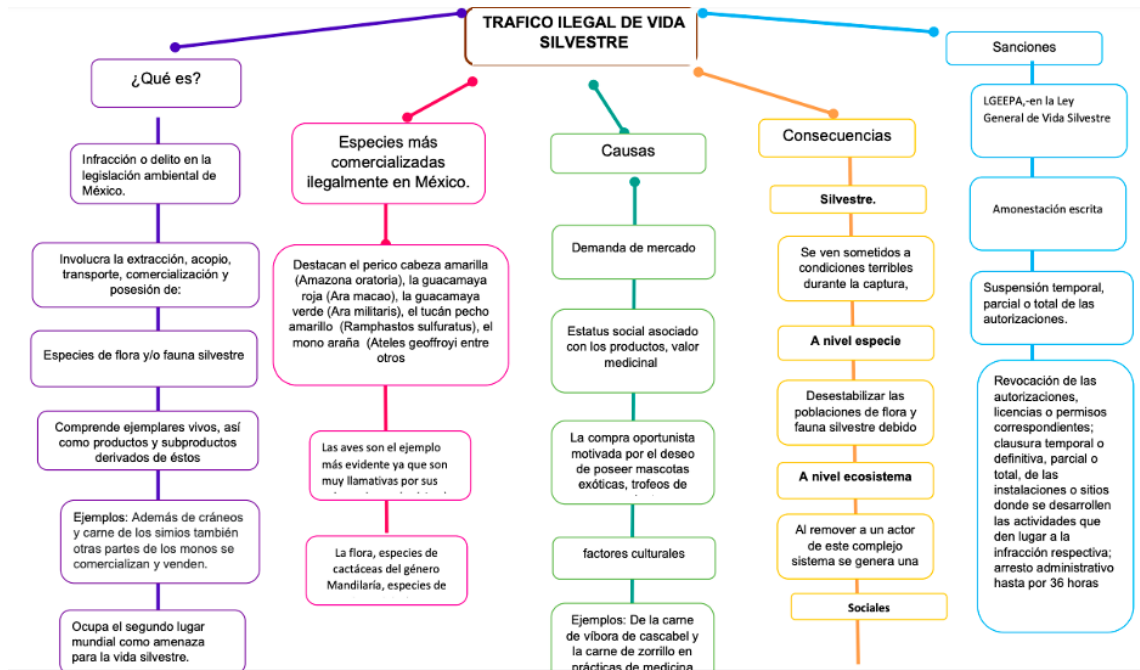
TRAFICO ILEGAL DE VIDA SILVESTRE

¿Qué es?

Infracción o delito en la legislación ambiental de México.

Involucra la extracción, acopio, transporte, comercialización y posesión de:

Especies de flora y/o fauna silvestre

Comprende ejemplares vivos, así como productos y subproductos derivados de éstos

Ejemplos: Además de cráneos y carne de los simios también otras partes de los monos se comercializan y venden.

Ocupa el segundo lugar mundial como amenaza para la vida silvestre.

Especies más comercializadas ilegalmente en México.

Destacan el perico cabeza amarilla (Amazona oratoria), la guacamaya roja (Ara macao), la guacamaya verde (Ara militaris), el tucán pecho amarillo (Ramphastos sulfuratus), el mono araña (Ateles geoffroyi entre otros

Las aves son el ejemplo más evidente ya que son muy llamativas por sus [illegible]

La flora, especies de cactáceas del género Mandilaría, especies de

Causas

Demanda de mercado

Estatus social asociado con los productos, valor medicinal

La compra oportunista motivada por el deseo de poseer mascotas exóticas, trofeos de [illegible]

factores culturales

Ejemplos: De la carne de víbora de cascabel y la carne de zorrillo en prácticas de medicina

Consecuencias

Silvestre.

Se ven sometidos a condiciones terribles durante la captura,

A nivel especie

Desestabilizar las poblaciones de flora y fauna silvestre debido

A nivel ecosistema

Al remover a un actor de este complejo sistema se genera una

Sociales

Sanciones

LGEEPA,-en la Ley General de Vida Silvestre

Amonestación escrita

Suspensión temporal, parcial o total de las autorizaciones.

Revocación de las autorizaciones, licencias o permisos correspondientes; clausura temporal o definitiva, parcial o total, de las instalaciones o sitios donde se desarrollen las actividades que den lugar a la infracción respectiva; arresto administrativo hasta por 36 horas